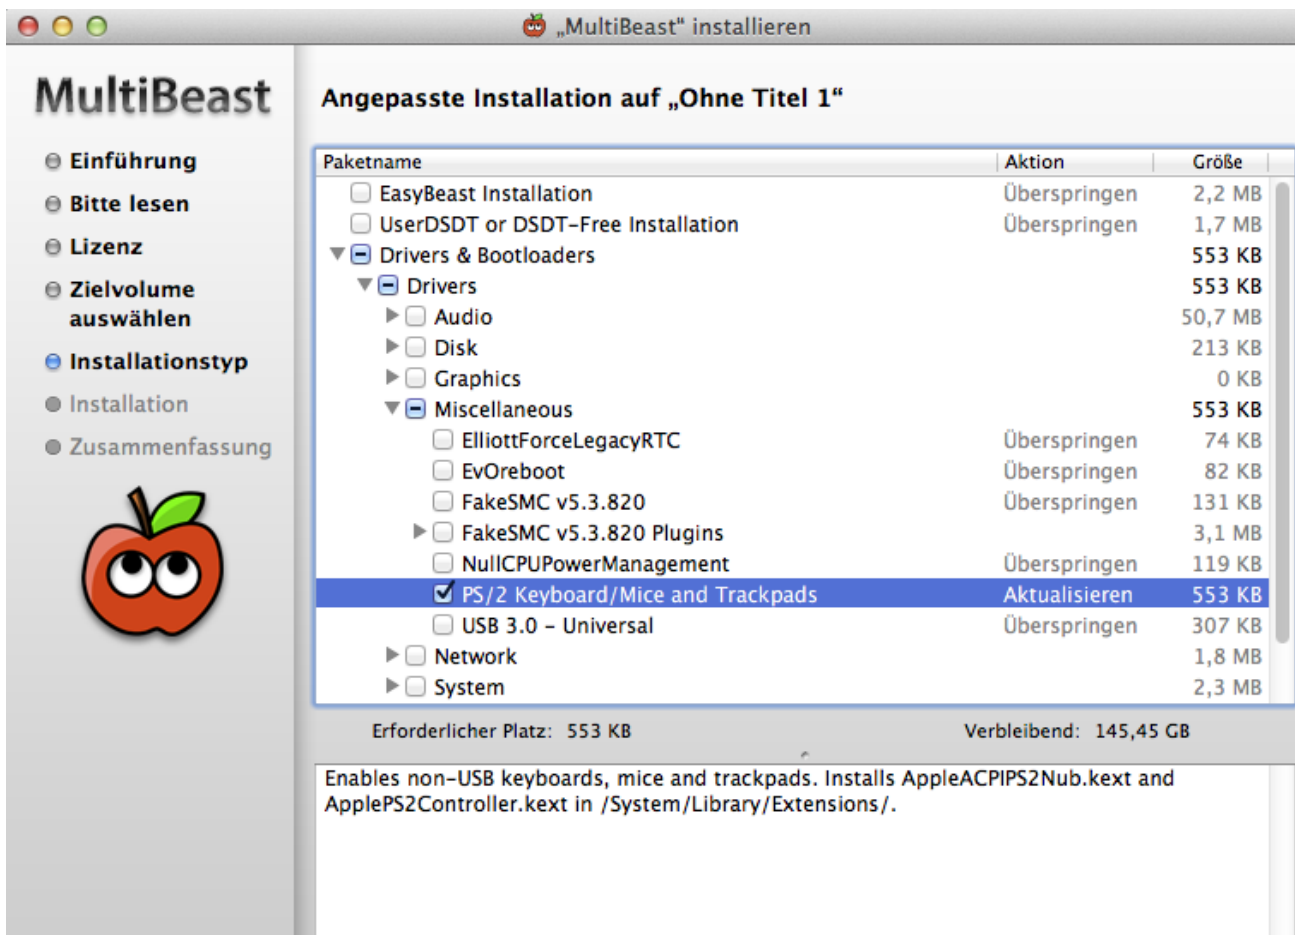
„MultiBeast“ installieren

MultiBeast

Einführung
Bitte lesen
Lizenz
Zielvolume auswählen
Installationstyp
Installation
Zusammenfassung

Angepasste Installation auf „Ohne Titel 1“

| Paketname | Aktion | Größe |
|---|---|---|
| EasyBeast Installation | Überspringen | 2,2 MB |
| UserDSDT or DSDT-Free Installation | Überspringen | 1,7 MB |
| Drivers & Bootloaders | | 553 KB |
| Drivers | | 553 KB |
| Audio | | 50,7 MB |
| Disk | | 213 KB |
| Graphics | | 0 KB |
| Miscellaneous | | 553 KB |
| ElliottForceLegacyRTC | Überspringen | 74 KB |
| EvOreboot | Überspringen | 82 KB |
| FakeSMC v5.3.820 | Überspringen | 131 KB |
| FakeSMC v5.3.820 Plugins | | 3,1 MB |
| NullCPUPowerManagement | Überspringen | 119 KB |
| PS/2 Keyboard/Mice and Trackpads | Aktualisieren | 553 KB |
| USB 3.0 - Universal | Überspringen | 307 KB |
| Network | | 1,8 MB |
| System | | 2,3 MB |

Erforderlicher Platz: 553 KB

Verbleibend: 145,45 GB

Enables non-USB keyboards, mice and trackpads. Installs AppleACPIPS2Nub.kext and ApplePS2Controller.kext in /System/Library/Extensions/.